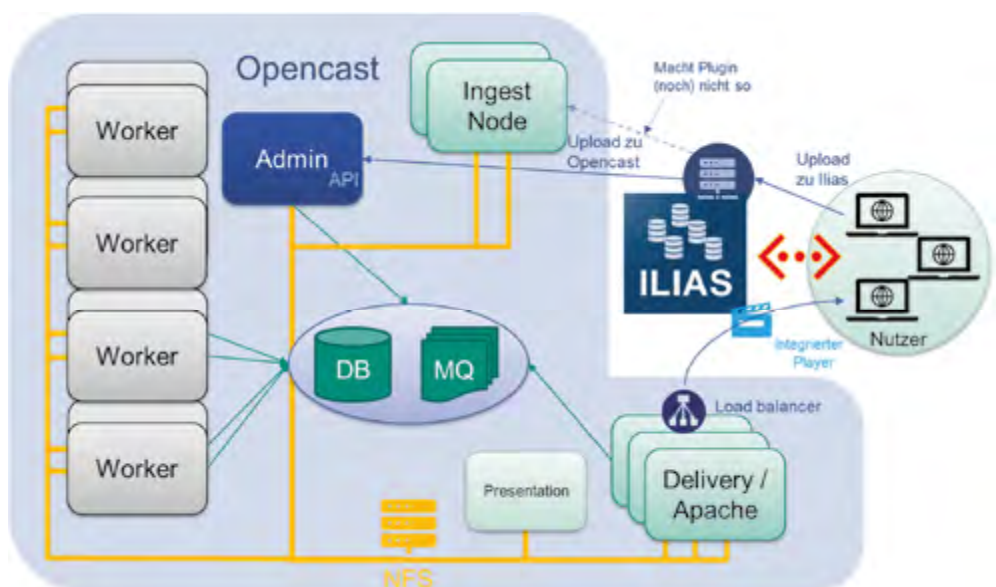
Opencast

Worker

Worker

Worker

Worker

Admin API

Ingest Node

Macht Plugin (noch) nicht so

Upload zu Opencast

Upload zu Ilias

ILIAS

Nutzer

Integrierter Player

DB

MQ

Load balancer

Presentation

Delivery / Apache

NFS